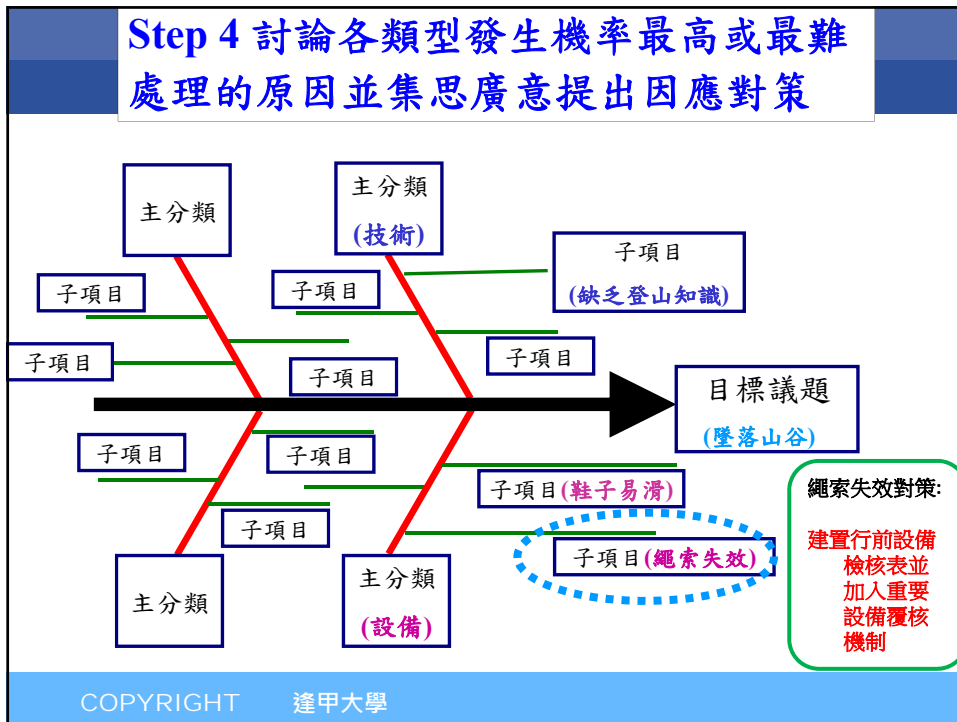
Step 4 討論各類型發生機率最高或最難處理的原因並集思廣意提出因應對策

主分類

主分類
(技術)

子項目
(缺乏登山知識)

子項目

子項目

子項目

子項目

子項目

目標議題
(墜落山谷)

子項目

子項目

子項目(鞋子易滑)

繩索失效對策:

建置行前設備檢核表並加入重要設備覆核機制

子項目

子項目(繩索失效)

主分類

主分類
(設備)

COPYRIGHT 逢甲大學